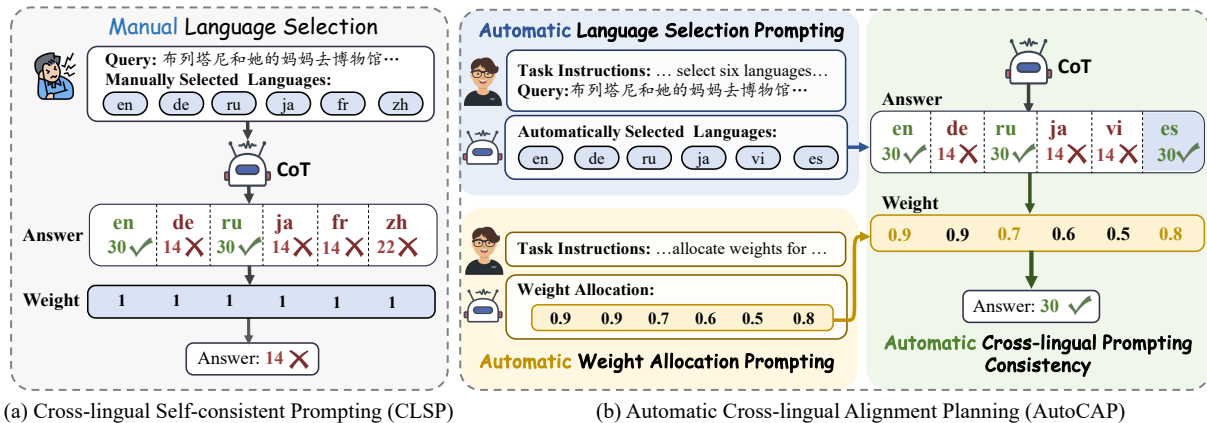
Manual Language Selection

Query: 布列塔尼和她的妈妈去博物馆…
Manually Selected Languages:
en de ru ja fr zh

CoT

Answer

| en | de | ru | ja | fr | zh |
|---|---|---|---|---|---|
| 30 ✓ | 14 ✗ | 30 ✓ | 14 ✗ | 14 ✗ | 22 ✗ |

Weight

| 1 | 1 | 1 | 1 | 1 | 1 |
|---|---|---|---|---|---|

Answer: 14 ✗

Automatic Language Selection Prompting

Task Instructions: … select six languages…
Query: 布列塔尼和她的妈妈去博物馆…

Automatically Selected Languages:
en de ru ja vi es

Task Instructions: …allocate weights for …

Weight Allocation:
0.9 0.9 0.7 0.6 0.5 0.8

Automatic Weight Allocation Prompting

CoT

Answer

| en | de | ru | ja | vi | es |
|---|---|---|---|---|---|
| 30 ✓ | 14 ✗ | 30 ✓ | 14 ✗ | 14 ✗ | 30 ✓ |

Weight

| 0.9 | 0.9 | 0.7 | 0.6 | 0.5 | 0.8 |
|---|---|---|---|---|---|

Answer: 30 ✓

Automatic Cross-lingual Prompting Consistency

(a) Cross-lingual Self-consistent Prompting (CLSP)

(b) Automatic Cross-lingual Alignment Planning (AutoCAP)